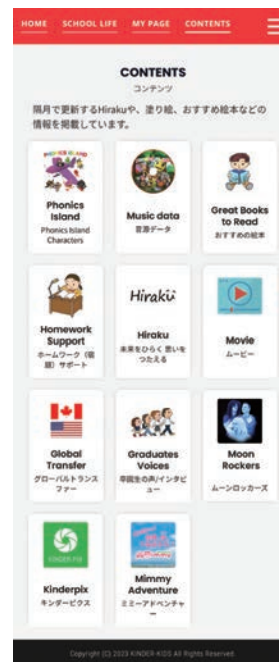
HOME SCHOOL LIFE MY PAGE CONTENTS

CONTENTS
コンテンツ

隔月で更新するHirakuや、塗り絵、おすすめ絵本などの情報を掲載しています。

Phonics Island
Phonics Island Characters

Music data
音源データ

Great Books to Read
おすすめの絵本

Homework Support
ホームワーク（宿題）サポート

Hiraku
Hiraku
未来をひらく 思いをつたえる

Movie
ムービー

Global Transfer
グローバルトランスファー

Graduates Voices
卒園生の声/インタビュー

Moon Rockers
ムーンロッカーズ

KINDER PIX
Kinderpix
キンダーピクス

Mimmy Adventure
ミミーアドベンチャー

Copyright (C) 2023 KINDER-KIDS All Rights Reserved.